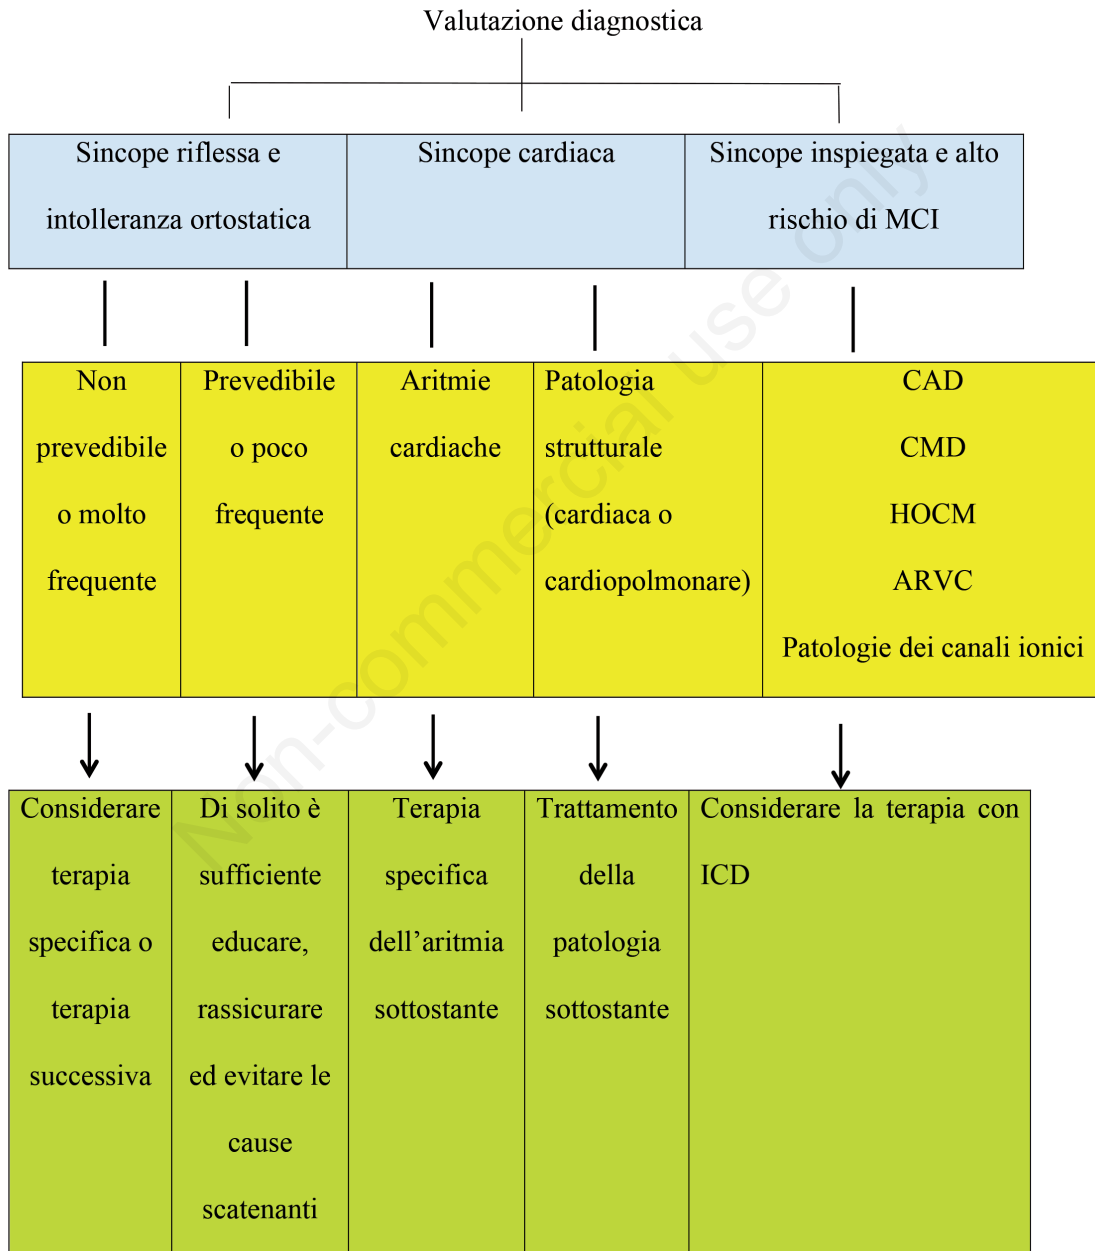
Valutazione diagnostica

| Sincope riflessa e intolleranza ortostatica | Sincope cardiaca | Sincope inspiegata e alto rischio di MCI |
|---|---|---|

| Non prevedibile o molto frequente | Prevedibile o poco frequente | Aritmie cardiache | Patologia strutturale (cardiaca o cardiopolmonare) | CAD CMD HOCM ARVC Patologie dei canali ionici |
|---|---|---|---|---|

| Considerare terapia specifica o terapia successiva | Di solito è sufficiente educare, rassicurare ed evitare le cause scatenanti | Terapia specifica dell'aritmia sottostante | Trattamento della patologia sottostante | Considerare la terapia con ICD |
|---|---|---|---|---|

Non-commercial use only